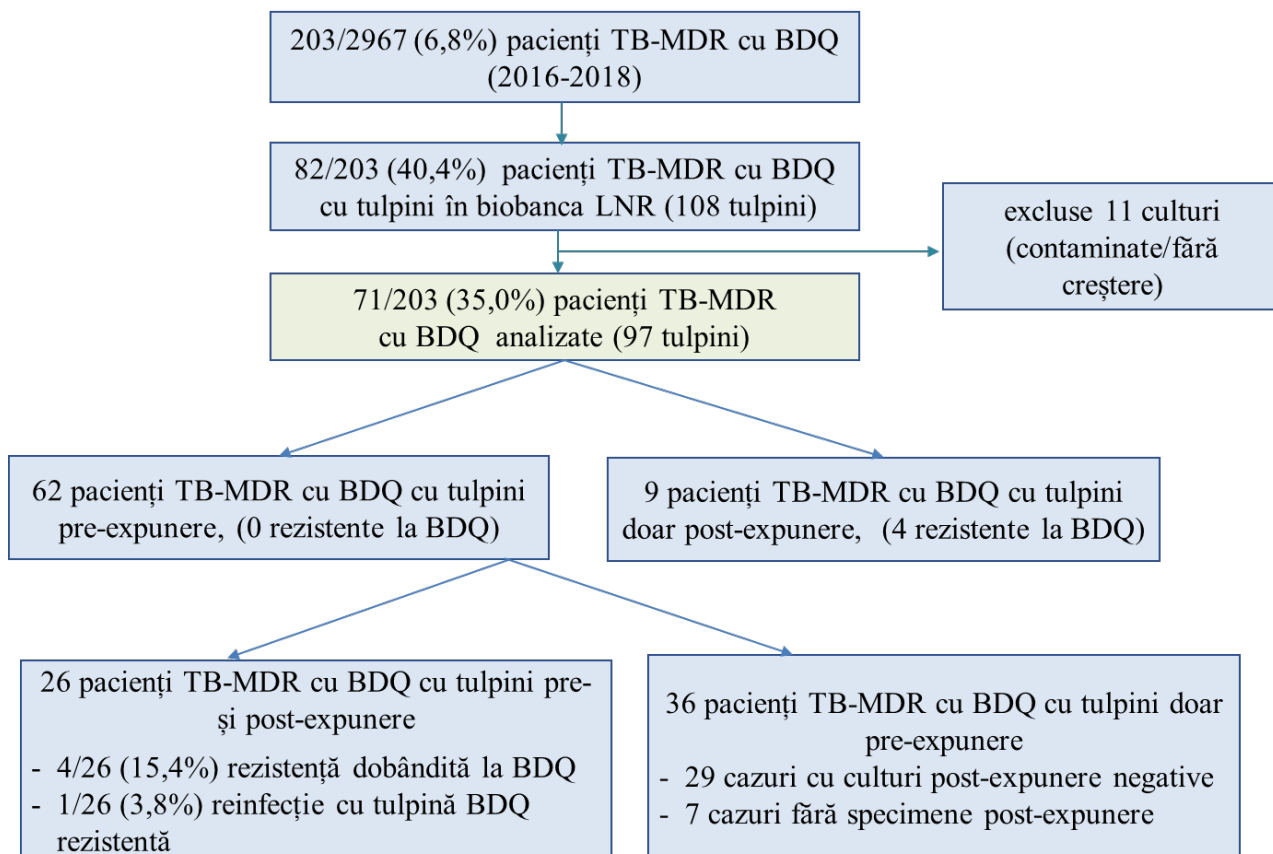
203/2967 (6,8%) pacienți TB-MDR cu BDQ (2016-2018)

82/203 (40,4%) pacienți TB-MDR cu BDQ cu tulpini în biobanca LNR (108 tulpini)

excluse 11 culturi (contaminate/fără creștere)

71/203 (35,0%) pacienți TB-MDR cu BDQ analizate (97 tulpini)

62 pacienți TB-MDR cu BDQ cu tulpini pre-expunere, (0 rezistente la BDQ)

9 pacienți TB-MDR cu BDQ cu tulpini doar post-expunere, (4 rezistente la BDQ)

26 pacienți TB-MDR cu BDQ cu tulpini pre- și post-expunere
- 4/26 (15,4%) rezistență dobândită la BDQ
- 1/26 (3,8%) reinfecție cu tulpină BDQ rezistentă

36 pacienți TB-MDR cu BDQ cu tulpini doar pre-expunere
- 29 cazuri cu culturi post-expunere negative
- 7 cazuri fără specimene post-expunere